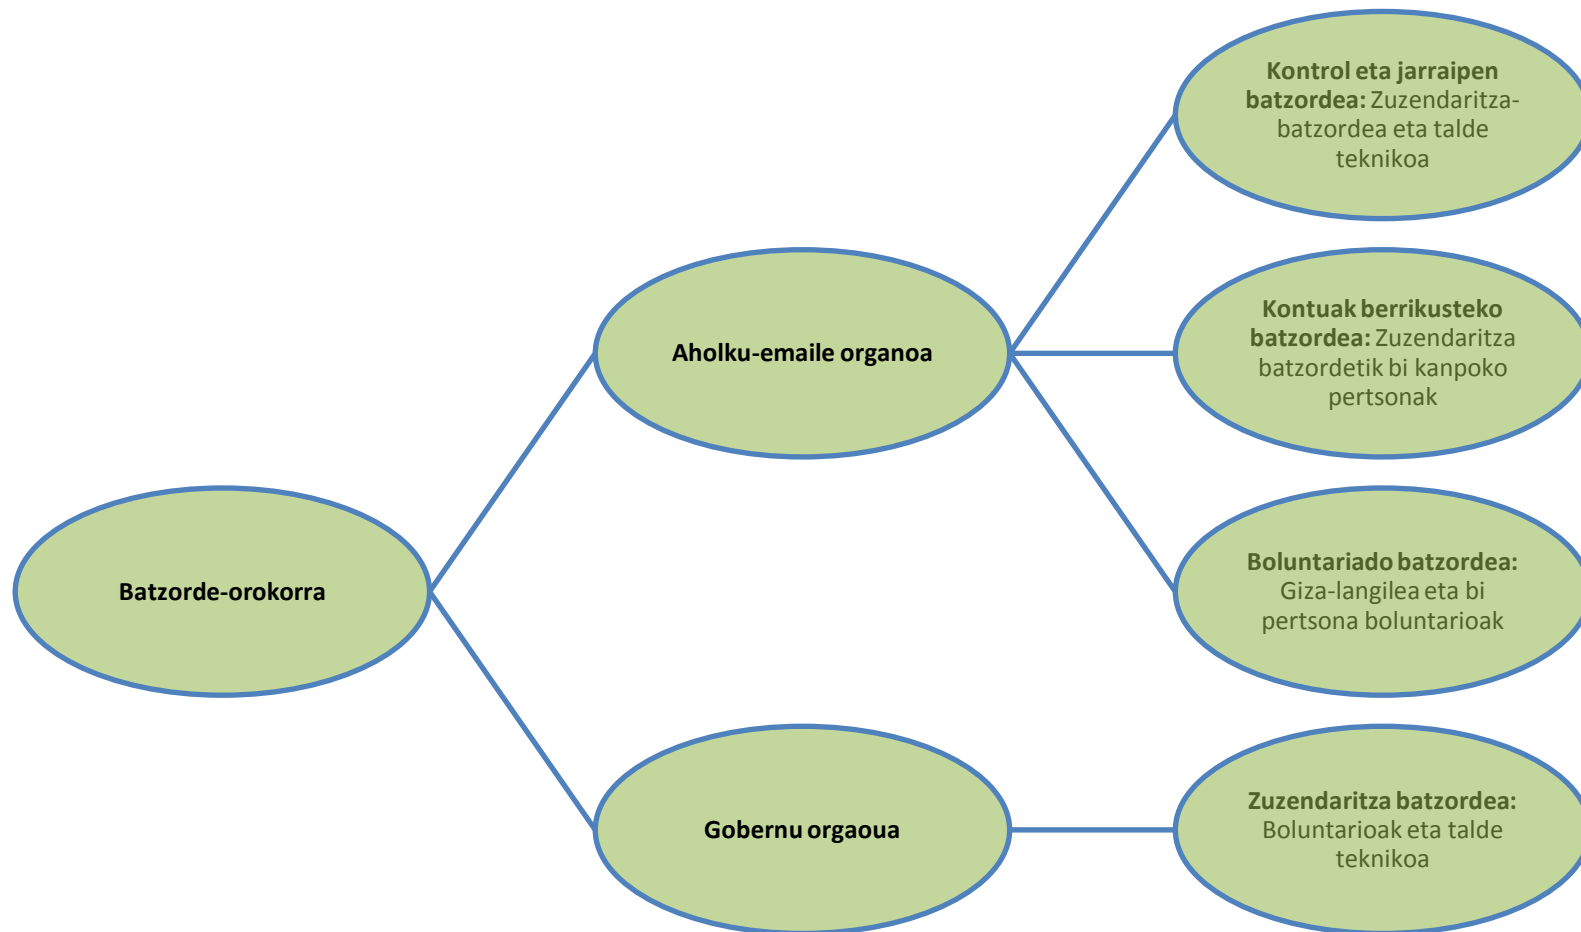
Batzorde-orokorra

Aholku-emaile organoa

Gobernu orgaoua

**Kontrol eta jarraipen batzordea:** Zuzendaritza-batzordea eta talde teknikoa

**Kontuak berrikusteko batzordea:** Zuzendaritza batzordetik bi kanpoko pertsonak

**Boluntariado batzordea:** Giza-langilea eta bi pertsona boluntarioak

**Zuzendaritza batzordea:** Boluntarioak eta talde teknikoa